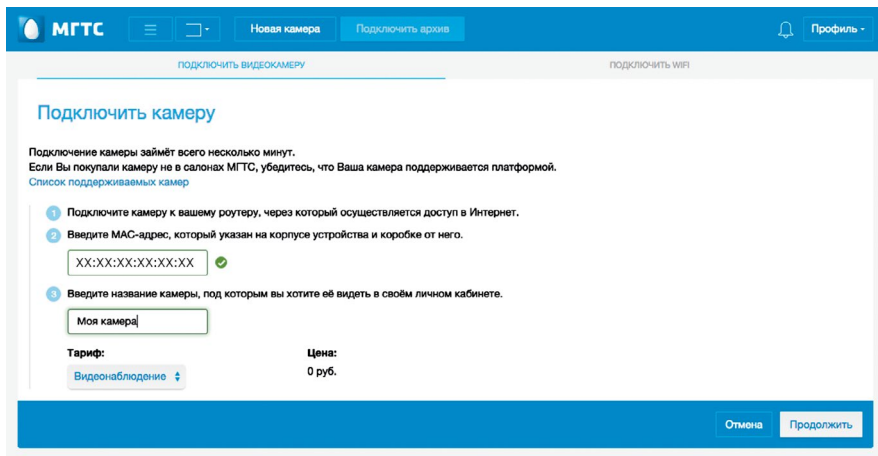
МГТС

Новая камера

Подключить архив

Профиль

ПОДКЛЮЧИТЬ ВИДЕОКАМЕРУ

ПОДКЛЮЧИТЬ WIFI

Подключить камеру

Подключение камеры займёт всего несколько минут.
Если Вы покупали камеру не в салонах МГТС, убедитесь, что Ваша камера поддерживается платформой.
Список поддерживаемых камер

1 Подключите камеру к вашему роутеру, через который осуществляется доступ в Интернет.

2 Введите MAC-адрес, который указан на корпусе устройства и коробке от него.

XX:XX:XX:XX:XX:XX

3 Введите название камеры, под которым вы хотите её видеть в своём личном кабинете.

Моя камера

Тариф:

Видеонаблюдение

Цена:

0 руб.

Отмена

Продолжить